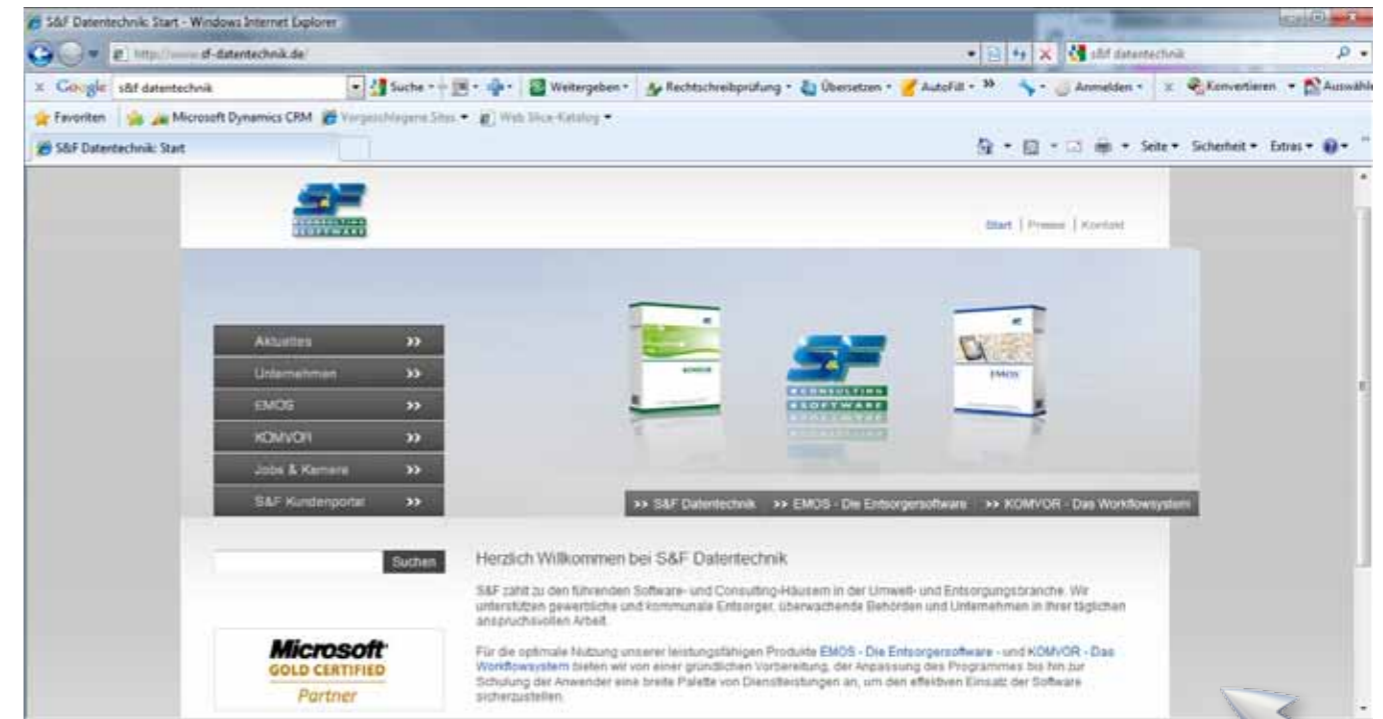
S&F Datentechnik: Start - Windows Internet Explorer

http://www.sf-datentechnik.de/

s&f datentechnik

Google s&f datentechnik

Suche · Weitergeben · Rechtschreibprüfung · Übersetzen · AutoFill · » · Anmelden · Konvertieren · Auswähle

Favoriten · Microsoft Dynamics CRM · Vorgeschlagene Sites · Web Slice-Katalog

S&F Datentechnik: Start

Seite · Sicherheit · Extras

Start | Presse | Kontakt

Aktuelles »

Unternehmen »

EMOS »

KOMVOR »

Jobs & Karriere »

S&F Kundenportal »

KOMVOR

EMOS

>> S&F Datentechnik >> EMOS - Die Entsorgersoftware >> KOMVOR - Das Workflowsystem

Suchen

Herzlich Willkommen bei S&F Datentechnik

S&F zählt zu den führenden Software- und Consulting-Häusern in der Umwelt- und Entsorgungsbranche. Wir unterstützen gewerbliche und kommunale Entsorger, überwachende Behörden und Unternehmen in ihrer täglichen anspruchsvollen Arbeit.

Für die optimale Nutzung unserer leistungsfähigen Produkte EMOS - Die Entsorgersoftware - und KOMVOR - Das Workflowsystem bieten wir von einer gründlichen Vorbereitung, der Anpassung des Programmes bis hin zur Schulung der Anwender eine breite Palette von Dienstleistungen an, um den effektiven Einsatz der Software sicherzustellen.

Microsoft GOLD CERTIFIED Partner